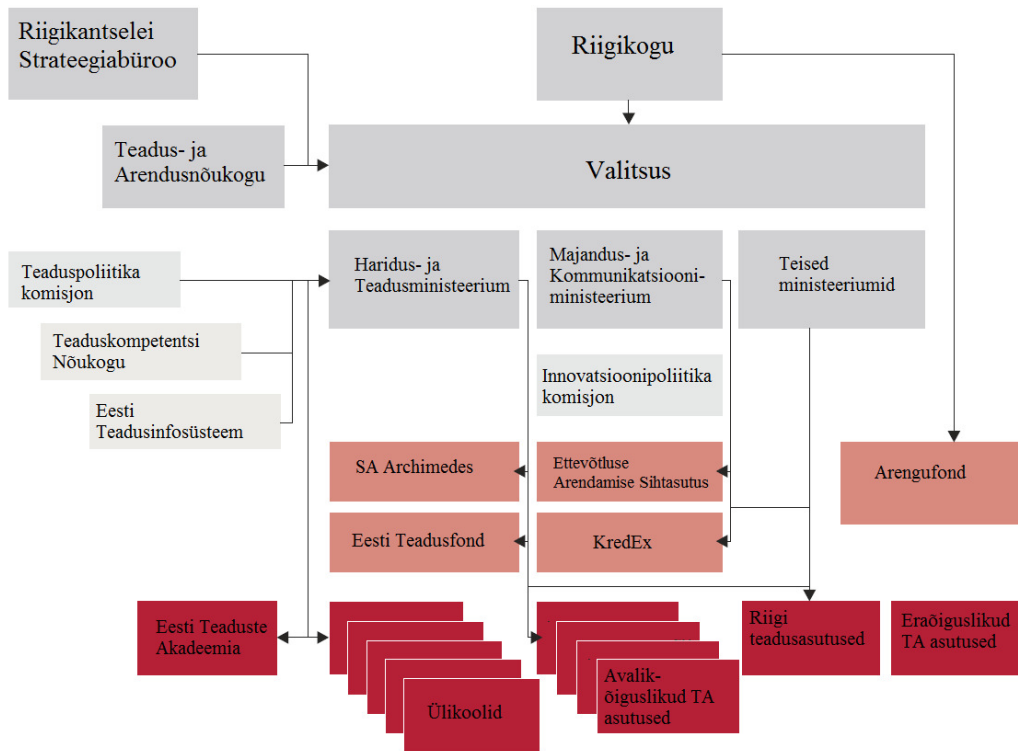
Riigikantselei Strateegiabüroo

Riigikogu

Teadus- ja Arendusnõukogu

Valitsus

Teaduspoliitika komisjon

Teaduskompetentsi Nõukogu

Eesti Teadusinfosüsteem

Haridus- ja Teadusministeerium

Majandus- ja Kommunikatsiooniministeerium

Teised ministeeriumid

Innovatsioonipoliitika komisjon

SA Archimedes

Ettevõtluse Arendamise Sihtasutus

Arengufond

Eesti Teadusfond

KredEx

Eesti Teaduste Akadeemia

Ülikoolid

Avalik-õiguslikud TA asutused

Riigi teadusasutused

Eraõiguslikud TA asutused